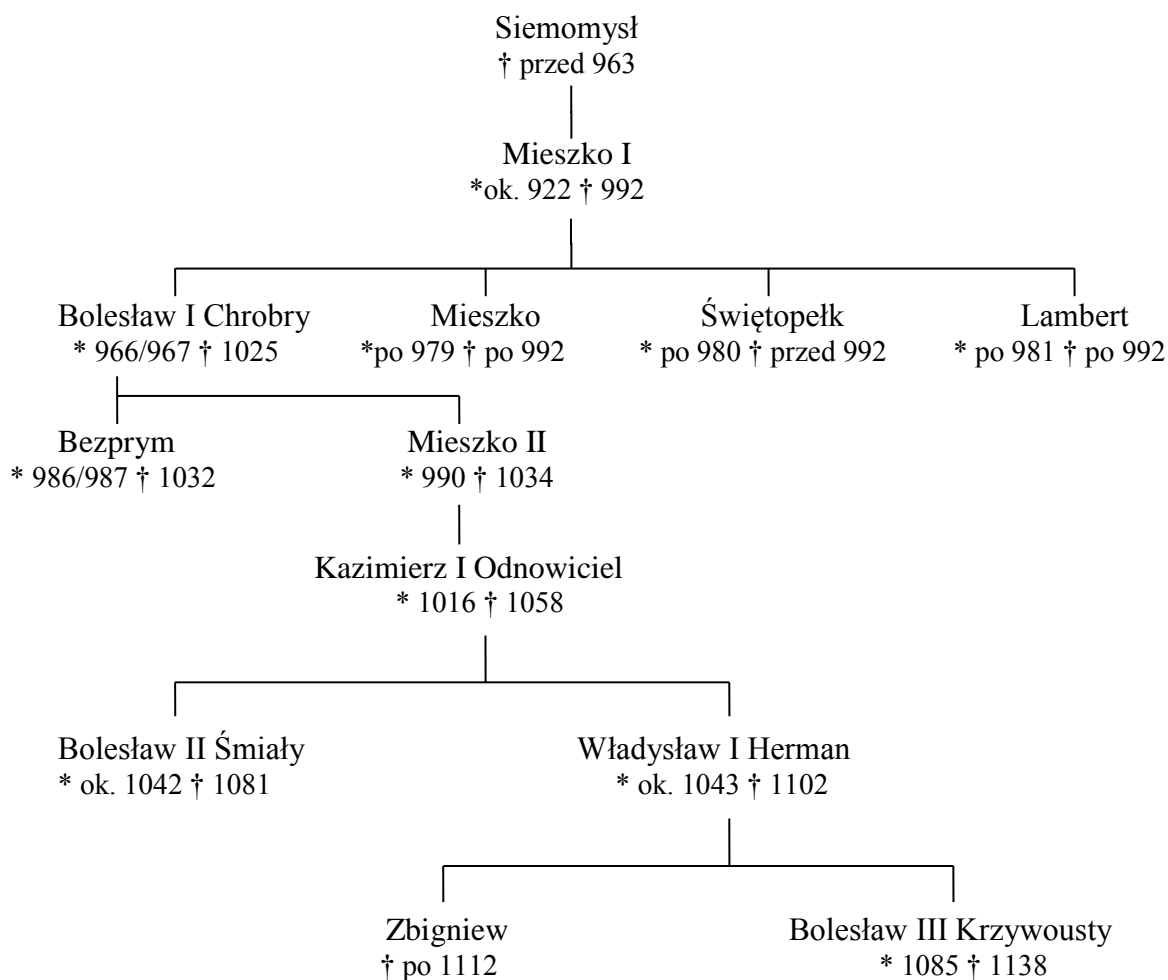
Siemomysł
† przed 963

Mieszko I
*ok. 922 † 992

Bolesław I Chrobry
* 966/967 † 1025

Mieszko
*po 979 † po 992

Świętopełk
* po 980 † przed 992

Lambert
* po 981 † po 992

Bezprym
* 986/987 † 1032

Mieszko II
* 990 † 1034

Kazimierz I Odnowiciel
* 1016 † 1058

Bolesław II Śmiały
* ok. 1042 † 1081

Władysław I Herman
* ok. 1043 † 1102

Zbigniew
† po 1112

Bolesław III Krzywousty
* 1085 † 1138